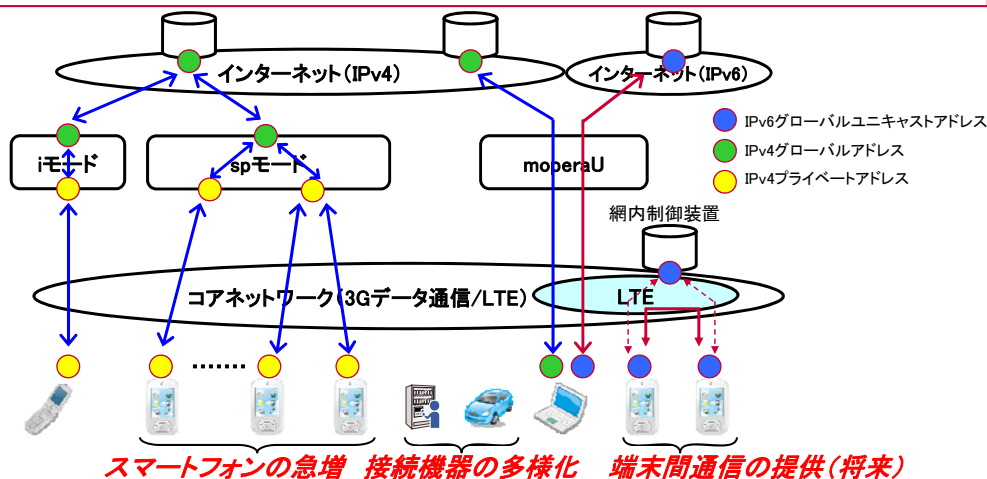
インターネット（IPv4）

インターネット（IPv6）

IPv6グローバルユニキャストアドレス

IPv4グローバルアドレス

IPv4プライベートアドレス

iモード

spモード

moperaU

網内制御装置

コアネットワーク（3Gデータ通信/LTE）

LTE

.......

スマートフォンの急増　接続機器の多様化　端末間通信の提供（将来）